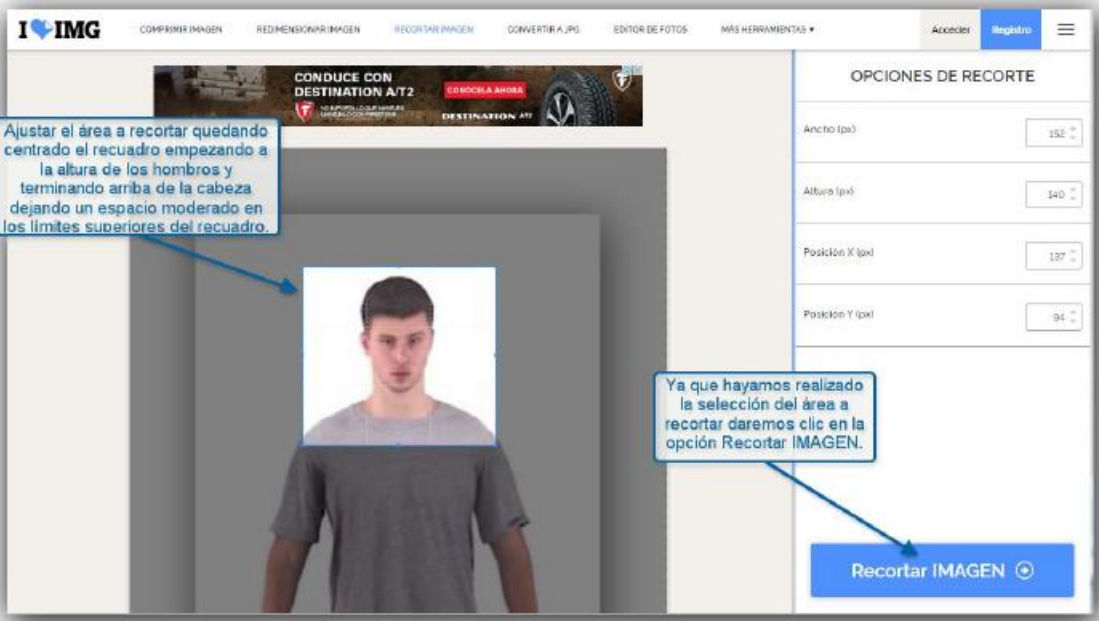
I ♥ IMG COMPRIMIR IMAGEN REDIMENSIONAR IMAGEN RECORTAR IMAGEN CONVERTIR A JPG EDITOR DE FOTOS MÁS HERRAMIENTAS ▾ Acceder Registro

CONDUCE CON DESTINATION A/T2 CONÓCELA AHORA DESTINATION A/T

Ajustar el área a recortar quedando centrado el recuadro empezando a la altura de los hombros y terminando arriba de la cabeza dejando un espacio moderado en los límites superiores del recuadro.

OPCIONES DE RECORTE

Ancho (px) 152

Altura (px) 140

Posición X (px) 137

Posición Y (px) 94

Ya que hayamos realizado la selección del área a recortar daremos clic en la opción Recortar IMAGEN.

Recortar IMAGEN